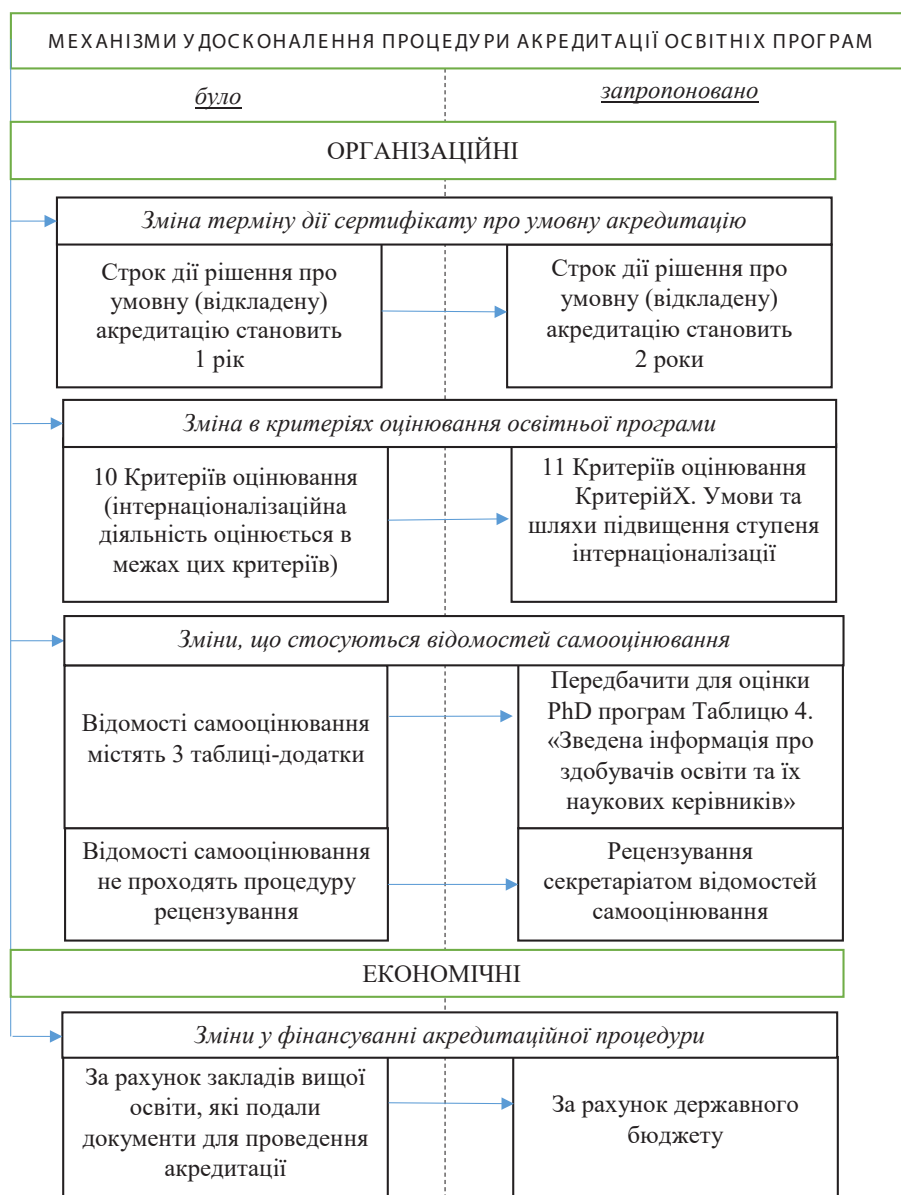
МЕХАНІЗМИ УДОСКОНАЛЕННЯ ПРОЦЕДУРИ АКРЕДИТАЦІЇ ОСВІТНІХ ПРОГРАМ

*було*

*запропоновано*

ОРГАНІЗАЦІЙНІ

*Зміна терміну дії сертифікату про умовну акредитацію*

Строк дії рішення про умовну (відкладену) акредитацію становить 1 рік

Строк дії рішення про умовну (відкладену) акредитацію становить 2 роки

*Зміна в критеріях оцінювання освітньої програми*

10 Критеріїв оцінювання (інтернаціоналізаційна діяльність оцінюється в межах цих критеріїв)

11 Критеріїв оцінювання КритерійХ. Умови та шляхи підвищення ступеня інтернаціоналізації

*Зміни, що стосуються відомостей самооцінювання*

Відомості самооцінювання містять 3 таблиці-додатки

Передбачити для оцінки PhD програм Таблицю 4. «Зведена інформація про здобувачів освіти та їх наукових керівників»

Відомості самооцінювання не проходять процедуру рецензування

Рецензування секретаріатом відомостей самооцінювання

ЕКОНОМІЧНІ

*Зміни у фінансуванні акредитаційної процедури*

За рахунок закладів вищої освіти, які подали документи для проведення акредитації

За рахунок державного бюджету